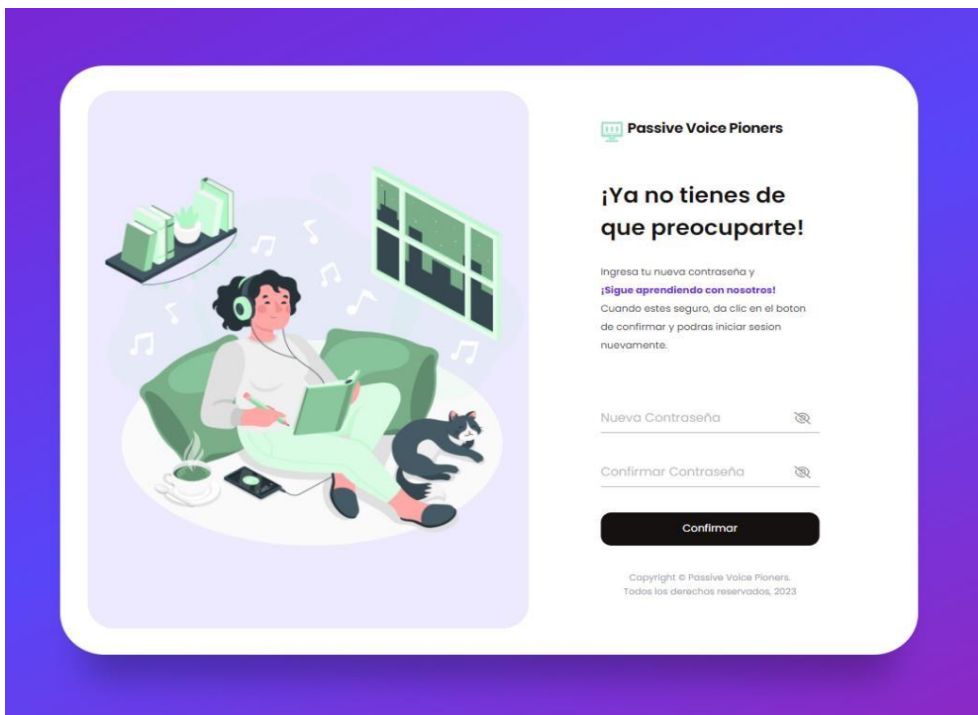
Passive Voice Pioners

¡Ya no tienes de que preocuparte!

Ingresa tu nueva contraseña y **¡Sigue aprendiendo con nosotros!** Cuando estes seguro, da clic en el boton de confirmar y podras iniciar sesion nuevamente.

Nueva Contraseña

Confirmar Contraseña

Confirmar

Copyright © Passive Voice Pioners. Todos los derechos reservados, 2023